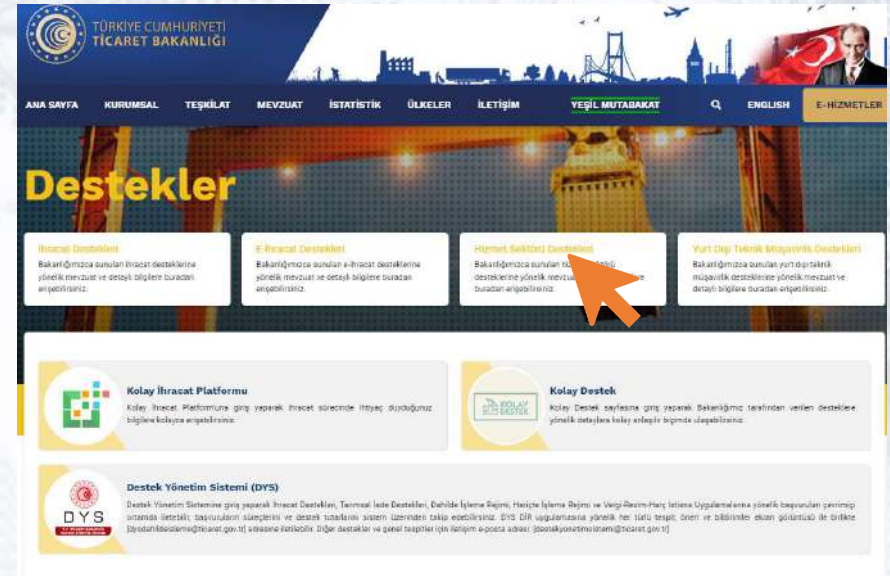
TÜRKİYE CUMHURİYETİ
TİCARET BAKANLIĞI

ANA SAYFA KURUMSAL TEŞKİLAT MEVZUAT İSTATİSTİK ÜLKELER İLETİŞİM YEŞİL MUTABAKAT ENGLISH E-HİZMETLER

Destekler

İhracat Destekleri
Bakanlığımızca sunulan ihracat desteklerine yönelik mevzuat ve detaylı bilgilere buradan erişebilirsiniz.

E-İhracat Destekleri
Bakanlığımızca sunulan e-ihracat desteklerine yönelik mevzuat ve detaylı bilgilere buradan erişebilirsiniz.

Hizmet Sektörü Destekleri
Bakanlığımızca sunulan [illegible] desteklerine yönelik mevzuat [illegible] buradan erişebilirsiniz.

Yurt Dışı Teknik Müşavirlik Destekleri
Bakanlığımızca sunulan yurt dışı teknik müşavirlik desteklerine yönelik mevzuat ve detaylı bilgilere buradan erişebilirsiniz.

Kolay İhracat Platformu
Kolay İhracat Platformu'na giriş yaparak ihracat sürecinde ihtiyaç duyduğunuz bilgilere kolayca erişebilirsiniz.

KOLAY DESTEK
Kolay Destek
Kolay Destek sayfasına giriş yaparak Bakanlığımız tarafından verilen desteklere yönelik detaylara kolay anlaşılır biçimde ulaşabilirsiniz.

DYS
Destek Yönetim Sistemi (DYS)
Destek Yönetim Sistemine giriş yaparak İhracat Destekleri, Tanıtım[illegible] İade Destekleri, Dahilde İşleme Rejimi, Hariçte İşleme Rejimi ve Vergi-Resim-Harç İstisna Uygulamalarına yönelik başvuruları çevrimiçi ortamda iletebilir, başvurularını süreçlerini ve destek tutarlarını sistem üzerinden takip edebilirsiniz. DYS DİR uygulamasına yönelik her türlü tespit, öneri ve bildirimler ekran görüntüsü ile birlikte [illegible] adresine iletilebilir. Diğer destekler ve genel tespitler için iletişim e-posta adresi: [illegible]